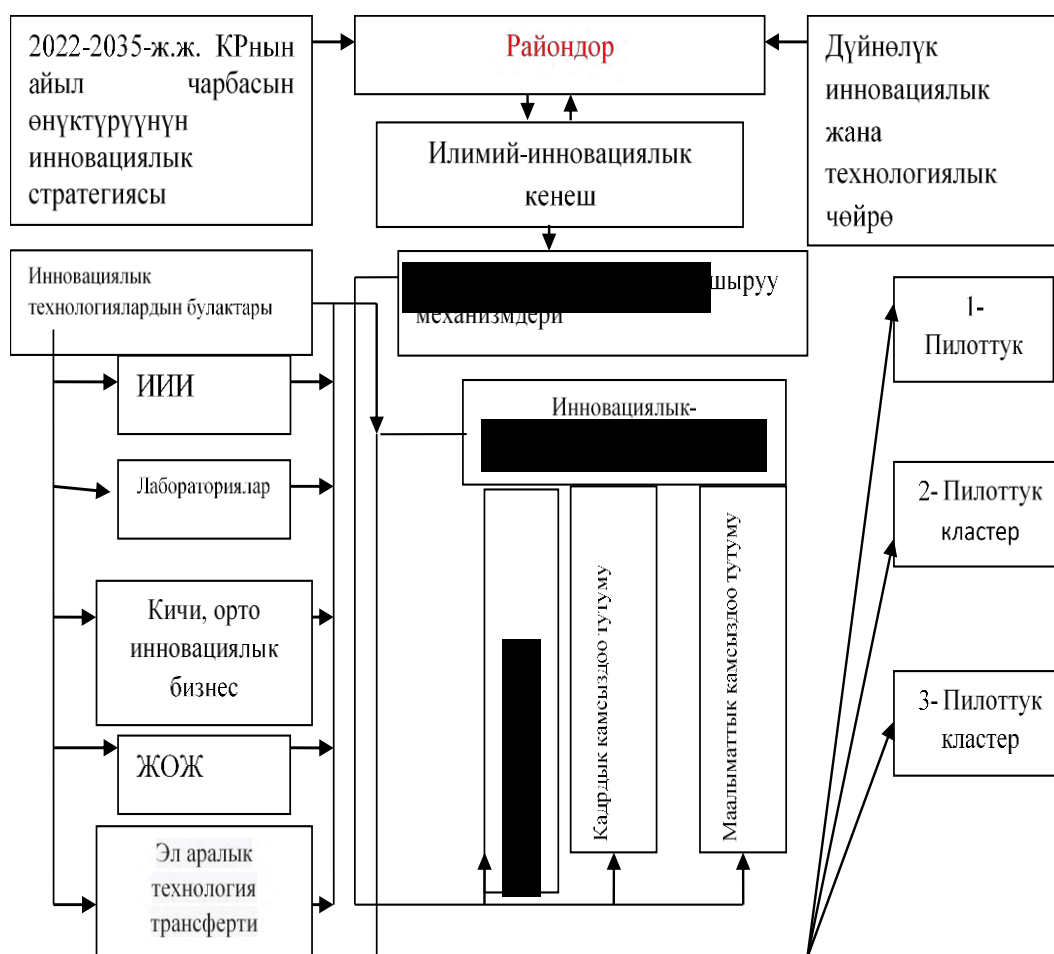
2022-2035-ж.ж. КРнын айыл чарбасын өнүктүрүүнүн инновациялык стратегиясы

Райондор

Дүйнөлүк инновациялык жана технологиялык чөйрө

Илимий-инновациялык кенеш

Инновациялык технологиялардын булактары

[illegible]шыруу механизмдери

1- Пилоттук

ИИИ

Инновациялык-
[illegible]

Лаборатория.лар

2- Пилоттук кластер

Кичи, орто инновациялык бизнес

Кадрдык камсыздоо тутуму

Маалыматтык камсыздоо тутуму

3- Пилоттук кластер

ЖОЖ

Эл аралык технология трансферти